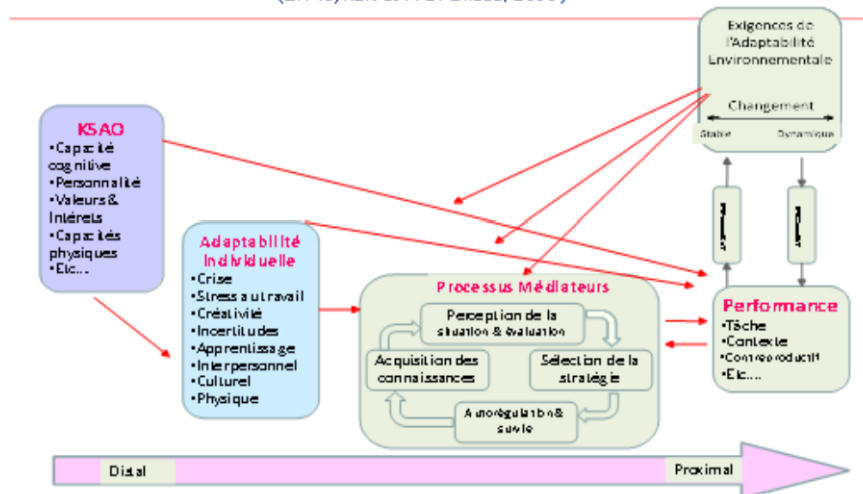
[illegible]

Exigences de l'Adaptabilité Environnementale

Changement

Stable

Dynamique

KSAO
•Capacité cognitive
•Personnalité
•Valeurs & Intérêts
•Capacités physiques
•Etc…

Adaptabilité Individuelle
•Crise
•Stress au travail
•Créativité
•Incertitudes
•Apprentissage
•Interpersonnel
•Culturel
•Physique

Processus Médiateurs

Perception de la situation & évaluation

Acquisition des connaissances

Sélection de la stratégie

Autorégulation & suivie

Performance
•Tâche
•Contexte
•Contreproductif
•Etc…

Distal

Proximal